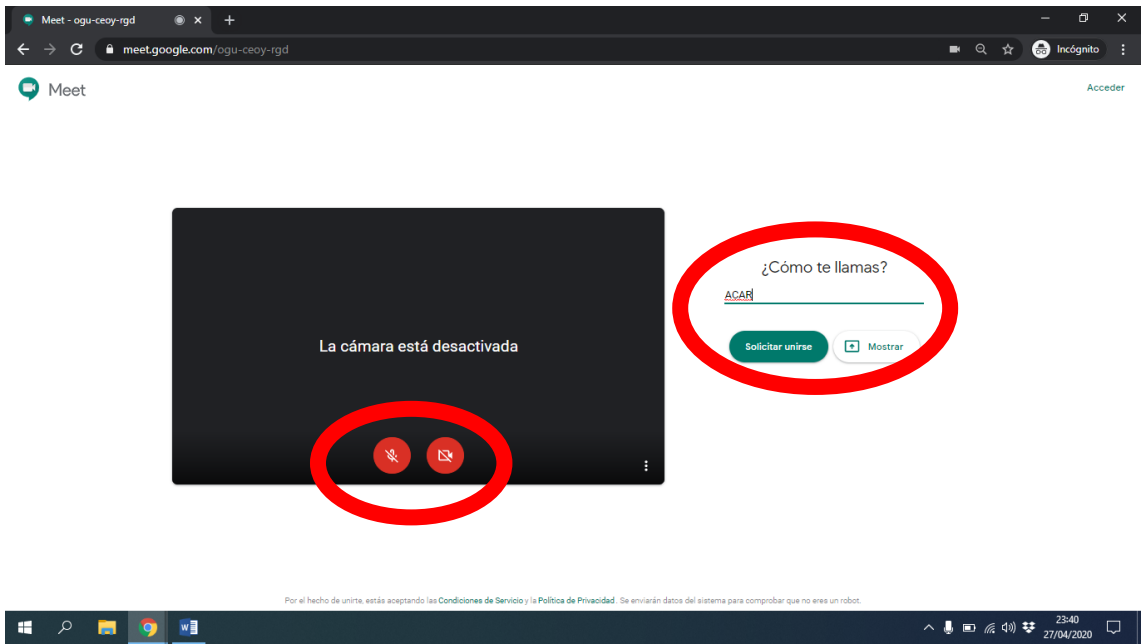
Meet - ogu-ceoy-rgd

meet.google.com/ogu-ceoy-rgd

Incógnito

Meet

Acceder

La cámara está desactivada

¿Cómo te llamas?

ACAR

Solicitar unirse

Mostrar

Por el hecho de unirte, estás aceptando las Condiciones de Servicio y la Política de Privacidad. Se enviarán datos del sistema para comprobar que no eres un robot.

23:40
27/04/2020